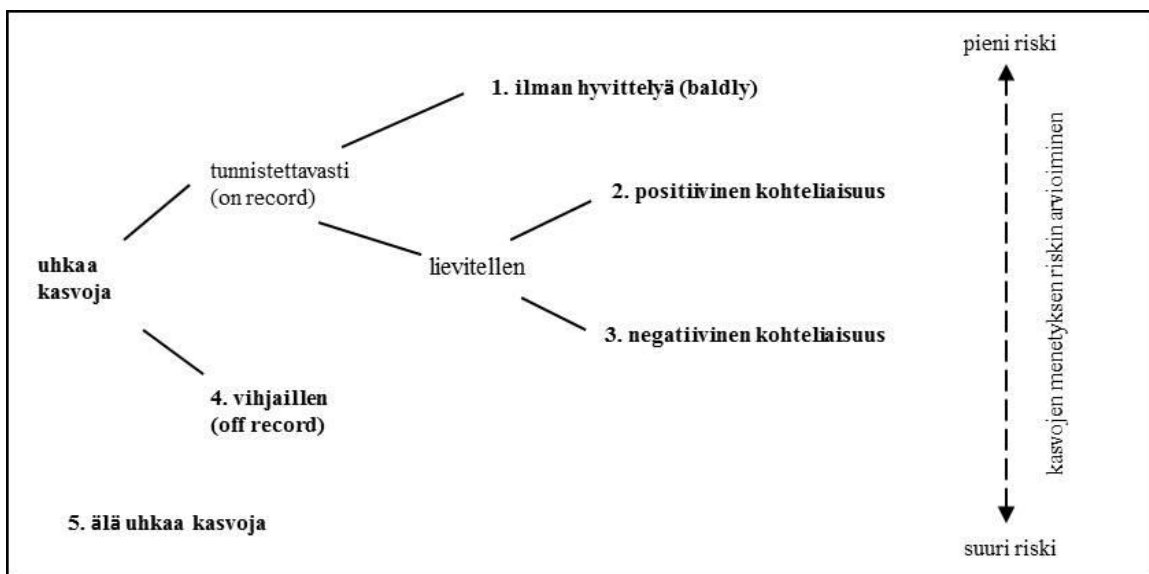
pieni riski

1. ilman hyvittelyä (baldly)

tunnistettavasti (on record)

2. positiivinen kohteliaisuus

uhkaa kasvoja

lievitellen

3. negatiivinen kohteliaisuus

4. vihjaillen (off record)

5. älä uhkaa kasvoja

kasvojen menetyksen riskin arvioiminen

suuri riski